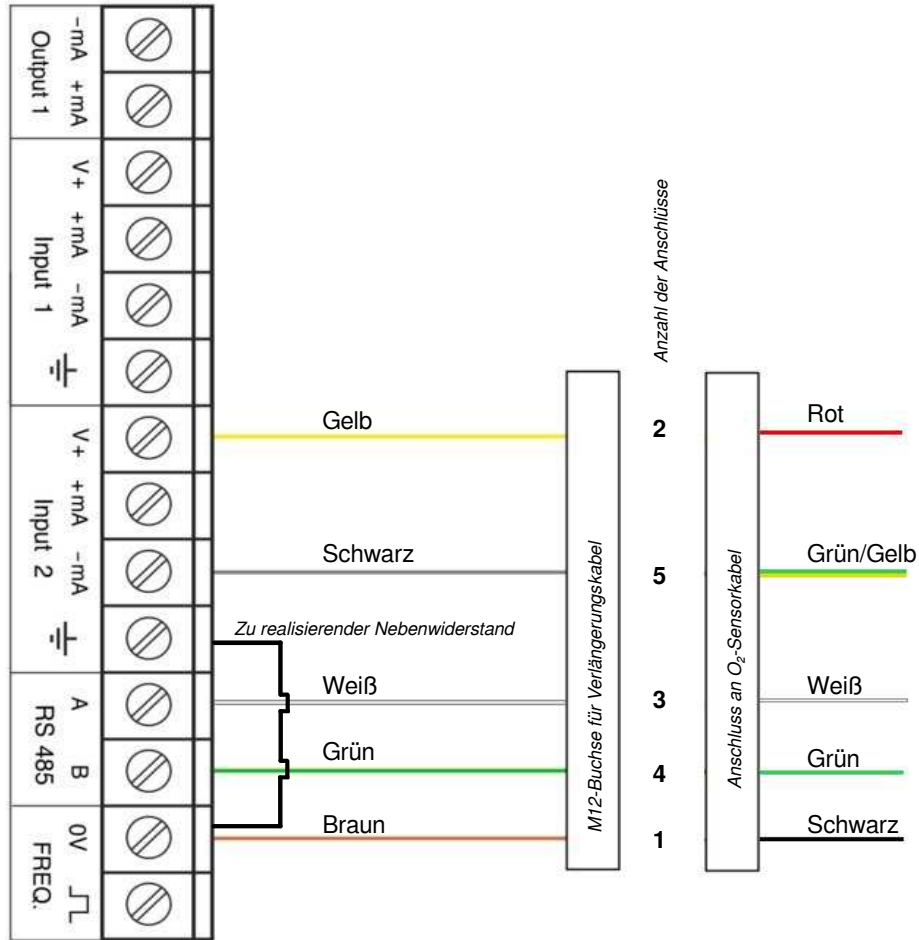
Output 1
-mA
+mA

Input 1
V+
+mA
-mA
⏚

Input 2
V+
+mA
-mA
⏚

RS 485
A
B

FREQ.
0V
⎍

Anzahl der Anschlüsse

Gelb
Schwarz
Zu realisierender Nebenwiderstand
Weiß
Grün
Braun

M12-Buchse für Verlängerungskabel

2
5
3
4
1

Anschluss an $O_2$-Sensorkabel

Rot
Grün/Gelb
Weiß
Grün
Schwarz